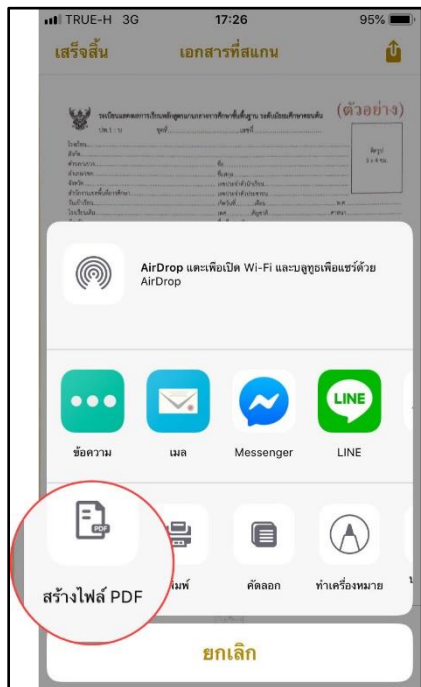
TRUE-H 3G 17:26 95%

เสร็จสิ้น เอกสารที่สแกน

(ตัวอย่าง)

AirDrop แตะเพื่อเปิด Wi-Fi และบลูทูธเพื่อแชร์ด้วย AirDrop

ข้อความ เมล Messenger LINE

LINE

PDF

สร้างไฟล์ PDF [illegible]มพ์ คัดลอก ทำเครื่องหมาย

ยกเลิก